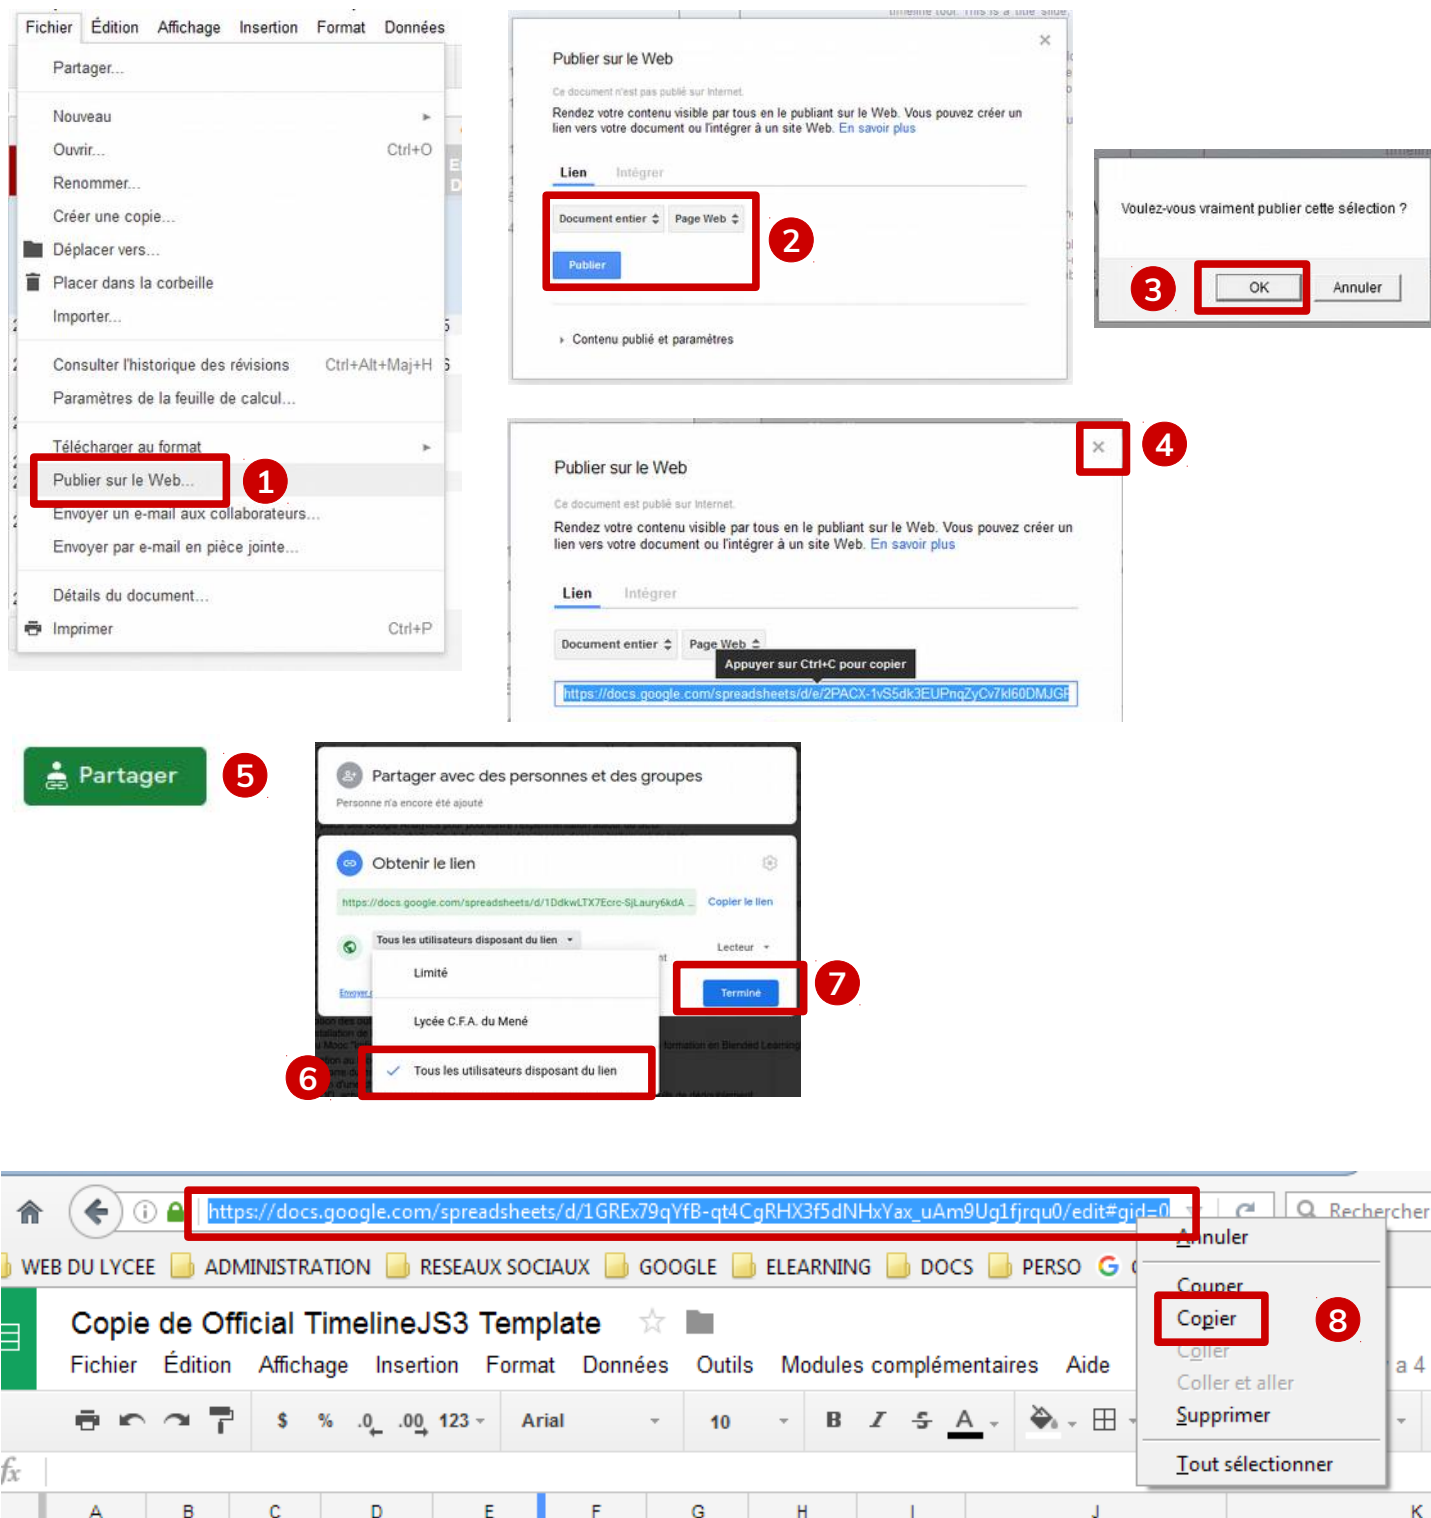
Fichier Édition Affichage Insertion Format Données

Partager...

Nouveau
Ouvrir... Ctrl+O
Renommer...
Créer une copie...
Déplacer vers...
Placer dans la corbeille
Importer...

Consulter l'historique des révisions Ctrl+Alt+Maj+H
Paramètres de la feuille de calcul...

Télécharger au format
Publier sur le Web...
Envoyer un e-mail aux collaborateurs...
Envoyer par e-mail en pièce jointe...

Détails du document...
Imprimer Ctrl+P

1

Publier sur le Web

Ce document n'est pas publié sur Internet.

Rendez votre contenu visible par tous en le publiant sur le Web. Vous pouvez créer un lien vers votre document ou l'intégrer à un site Web. En savoir plus

Lien Intégrer

Document entier Page Web

Publier

2

Contenu publié et paramètres

Voulez-vous vraiment publier cette sélection ?

3 OK Annuler

Publier sur le Web

4

Ce document est publié sur Internet.

Rendez votre contenu visible par tous en le publiant sur le Web. Vous pouvez créer un lien vers votre document ou l'intégrer à un site Web. En savoir plus

Lien Intégrer

Document entier Page Web

Appuyer sur Ctrl+C pour copier

https://docs.google.com/spreadsheets/d/e/2PACX-1vS5dk3EUPnqZyCv7kI60DMJGF

Partager 5

Partager avec des personnes et des groupes

Personne n'a encore été ajouté

Obtenir le lien

https://docs.google.com/spreadsheets/d/1DdkwLTX7Ecrc-SjLaury6kdA ... Copier le lien

Tous les utilisateurs disposant du lien

Lecteur

Limité

Lycée C.F.A. du Mené

Tous les utilisateurs disposant du lien

Terminé

6

7

https://docs.google.com/spreadsheets/d/1GREx79qYfB-qt4CgRHX3f5dNHxYax_uAm9Ug1fjrqu0/edit#gid=0

Rechercher

WEB DU LYCEE ADMINISTRATION RESEAUX SOCIAUX GOOGLE ELEARNING DOCS PERSO

Copie de Official TimelineJS3 Template

Fichier Édition Affichage Insertion Format Données Outils Modules complémentaires Aide

$ % .0 .00 123 Arial 10 B I S A

fx

A B C D E F G H I J K

Annuler

Couper
Copier
Coller
Coller et aller
Supprimer

Tout sélectionner

8